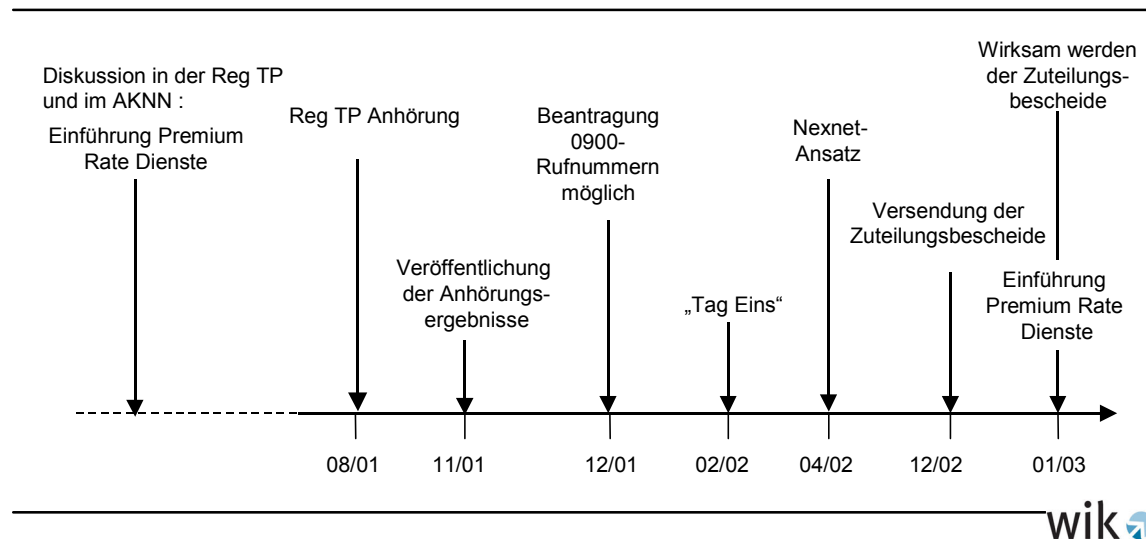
Diskussion in der Reg TP und im AKNN :

Einführung Premium Rate Dienste

Reg TP Anhörung

Veröffentlichung der Anhörungsergebnisse

Beantragung 0900-Rufnummern möglich

„Tag Eins“

Nexnet-Ansatz

Versendung der Zuteilungsbescheide

Wirksam werden der Zuteilungsbescheide

Einführung Premium Rate Dienste

08/01

11/01

12/01

02/02

04/02

12/02

01/03

wik